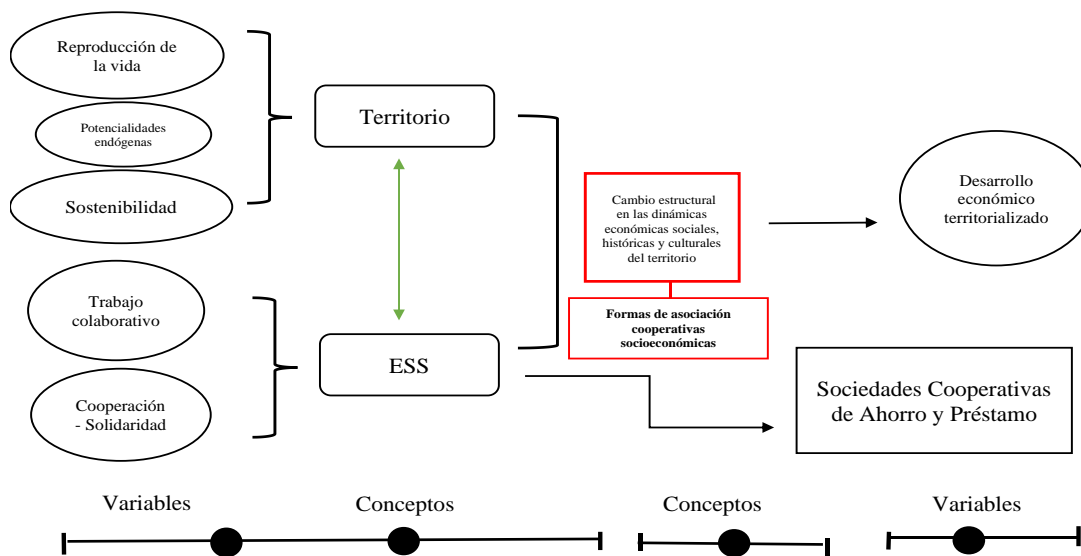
Reproducción de la vida

Potencialidades endógenas

Sostenibilidad

Territorio

Cambio estructural en las dinámicas económicas sociales, históricas y culturales del territorio

Desarrollo económico territorializado

Formas de asociación cooperativas socioeconómicas

Trabajo colaborativo

Cooperación - Solidaridad

ESS

Sociedades Cooperativas de Ahorro y Préstamo

Variables

Conceptos

Conceptos

Variables